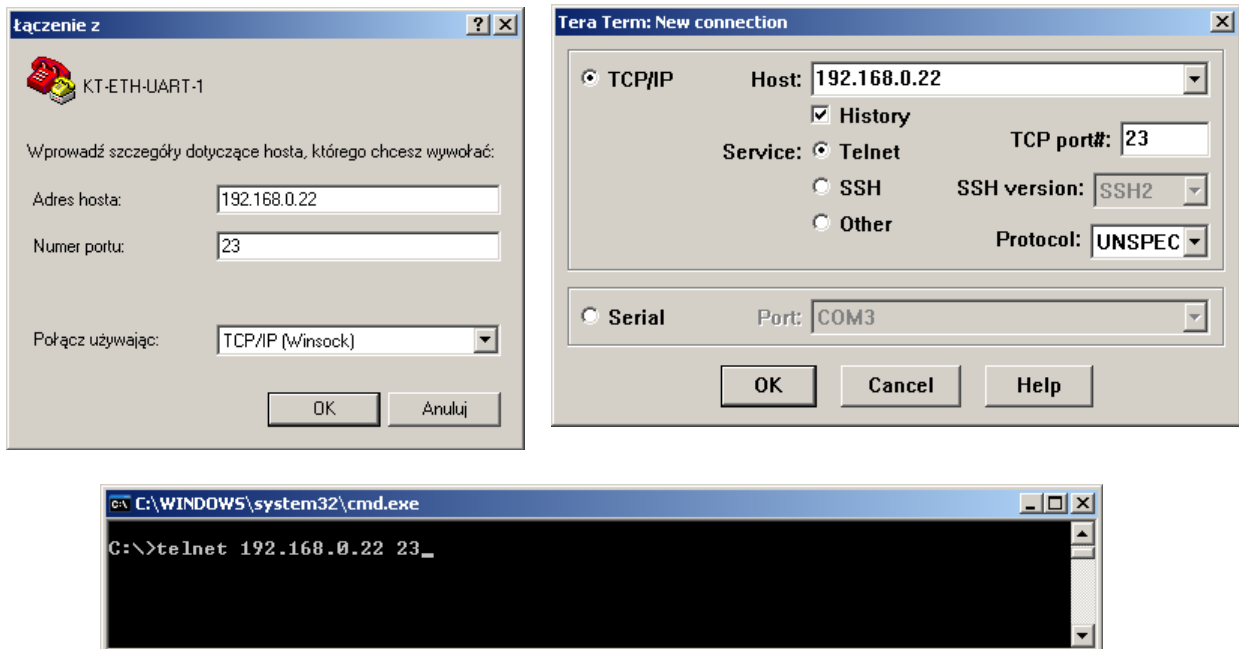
Łączenie z

KT-ETH-UART-1

Wprowadź szczegóły dotyczące hosta, którego chcesz wywołać:

Adres hosta: 192.168.0.22

Numer portu: 23

Połącz używając: TCP/IP (Winsock)

OK Anuluj

Tera Term: New connection

TCP/IP Host: 192.168.0.22

History

Service: Telnet TCP port#: 23

SSH SSH version: SSH2

Other Protocol: UNSPEC

Serial Port: COM3

OK Cancel Help

C:\WINDOWS\system32\cmd.exe

C:\>telnet 192.168.0.22 23_